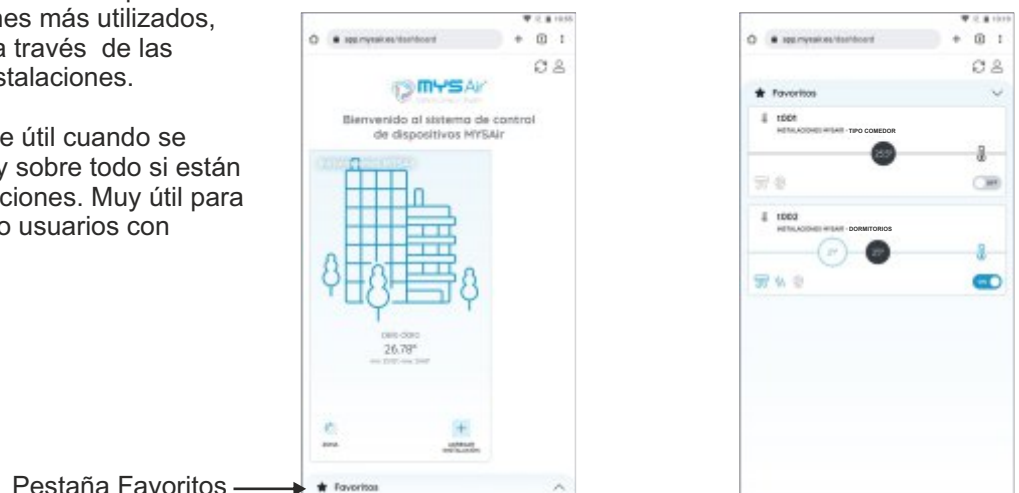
nes más utilizados, a través de las stalaciones.

e útil cuando se y sobre todo si están ciones. Muy útil para o usuarios con

app.mysair.es/dashboard

MYSAir

Bienvenido al sistema de control de dispositivos MYSAir

cielo claro
26.78°

Favoritos

Pestaña Favoritos

app.mysair.es/dashboard

Favoritos

1001
INSTALACIONES MYSAIR - TIPO COMEDOR

1002
INSTALACIONES MYSAIR - DORMITORIOS